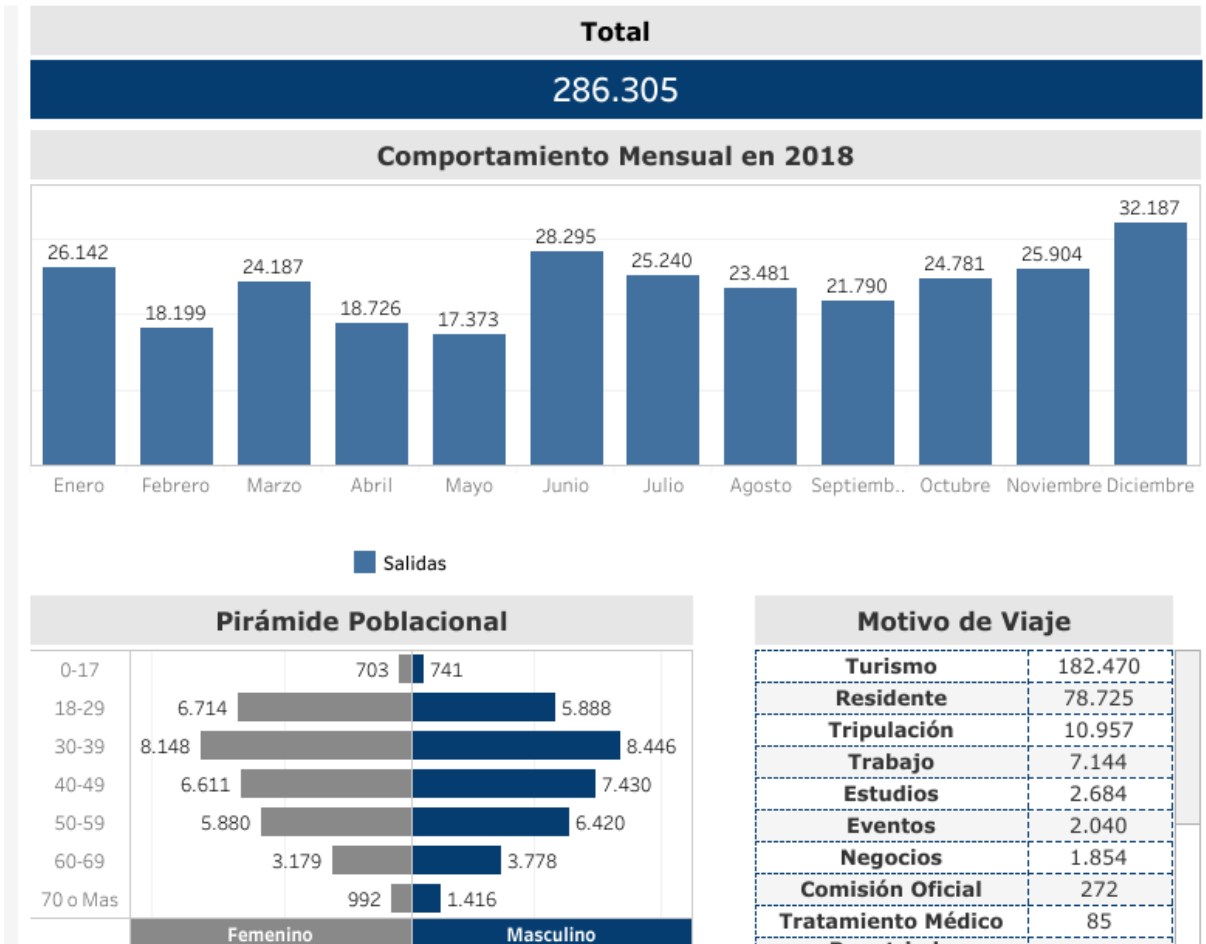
Total

286.305

Comportamiento Mensual en 2018

| Enero | Febrero | Marzo | Abril | Mayo | Junio | Julio | Agosto | Septiemb.. | Octubre | Noviembre | Diciembre |
|---|---|---|---|---|---|---|---|---|---|---|---|
| 26.142 | 18.199 | 24.187 | 18.726 | 17.373 | 28.295 | 25.240 | 23.481 | 21.790 | 24.781 | 25.904 | 32.187 |

Salidas

Pirámide Poblacional

| | Femenino | Masculino |
|---|---|---|
| 0-17 | 703 | 741 |
| 18-29 | 6.714 | 5.888 |
| 30-39 | 8.148 | 8.446 |
| 40-49 | 6.611 | 7.430 |
| 50-59 | 5.880 | 6.420 |
| 60-69 | 3.179 | 3.778 |
| 70 o Mas | 992 | 1.416 |

Motivo de Viaje

| | |
|---|---|
| Turismo | 182.470 |
| Residente | 78.725 |
| Tripulación | 10.957 |
| Trabajo | 7.144 |
| Estudios | 2.684 |
| Eventos | 2.040 |
| Negocios | 1.854 |
| Comisión Oficial | 272 |
| Tratamiento Médico | 85 |
| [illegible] | |